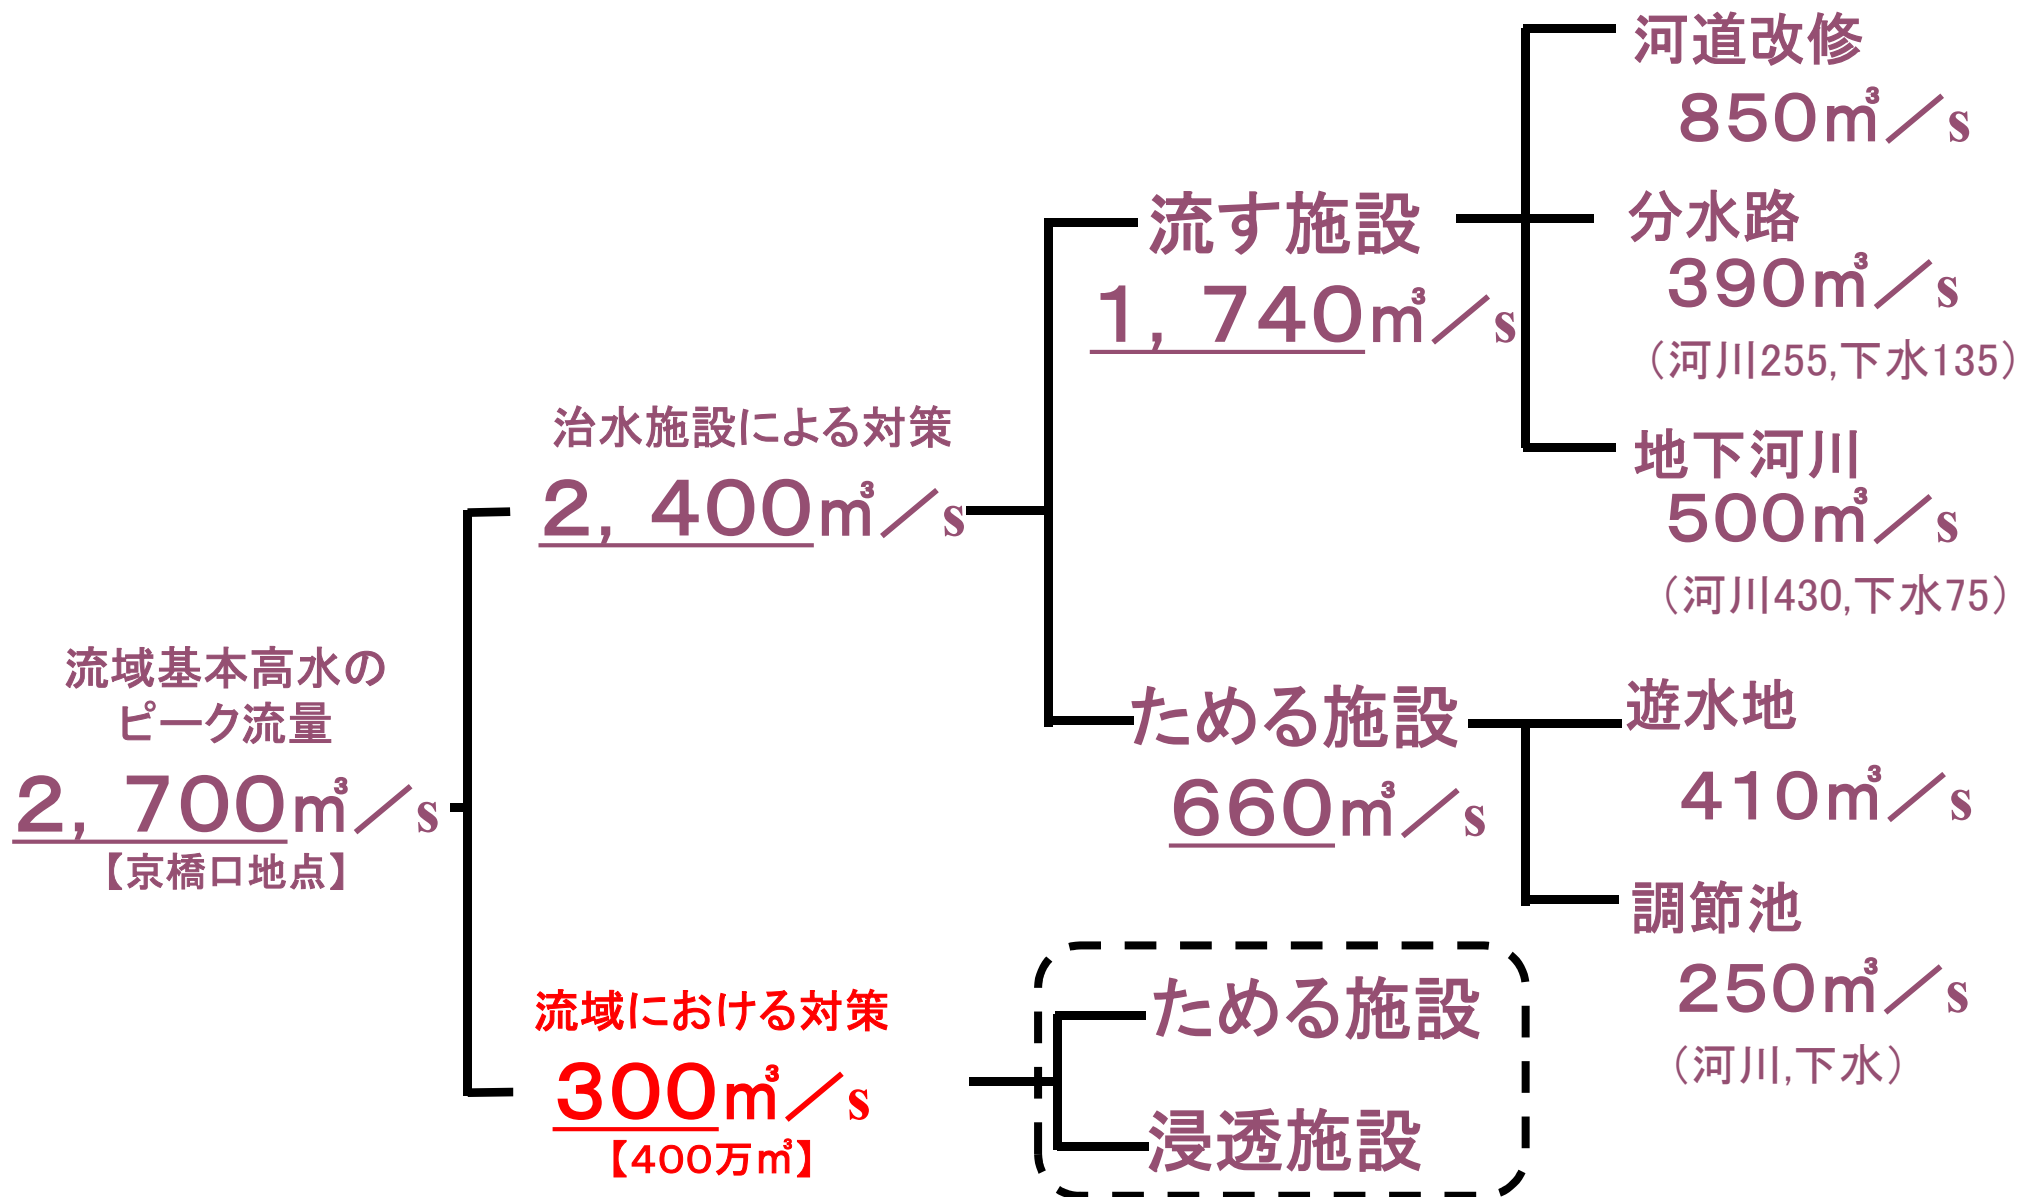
流域基本高水のピーク流量
2，700㎥／s
【京橋口地点】

治水施設による対策
2，400㎥／s

流域における対策
300㎥／s
【400万㎥】

流す施設
1，740㎥／s

ためる施設
660㎥／s

ためる施設
浸透施設

河道改修
850㎥／s

分水路
390㎥／s
（河川255,下水135）

地下河川
500㎥／s
（河川430,下水75）

遊水地
410㎥／s

調節池
250㎥／s
（河川,下水）